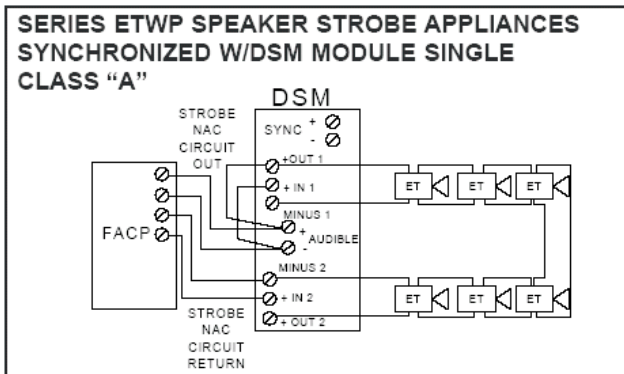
SERIES ETWP SPEAKER STROBE APPLIANCES SYNCHRONIZED W/DSM MODULE SINGLE CLASS "A"

DSM

STROBE NAC CIRCUIT OUT

SYNC +
-

+OUT 1
+ IN 1
MINUS 1
+ AUDIBLE
-
MINUS 2
+ IN 2
+ OUT 2

FACP

STROBE NAC CIRCUIT RETURN

ET
ET
ET
ET
ET
ET